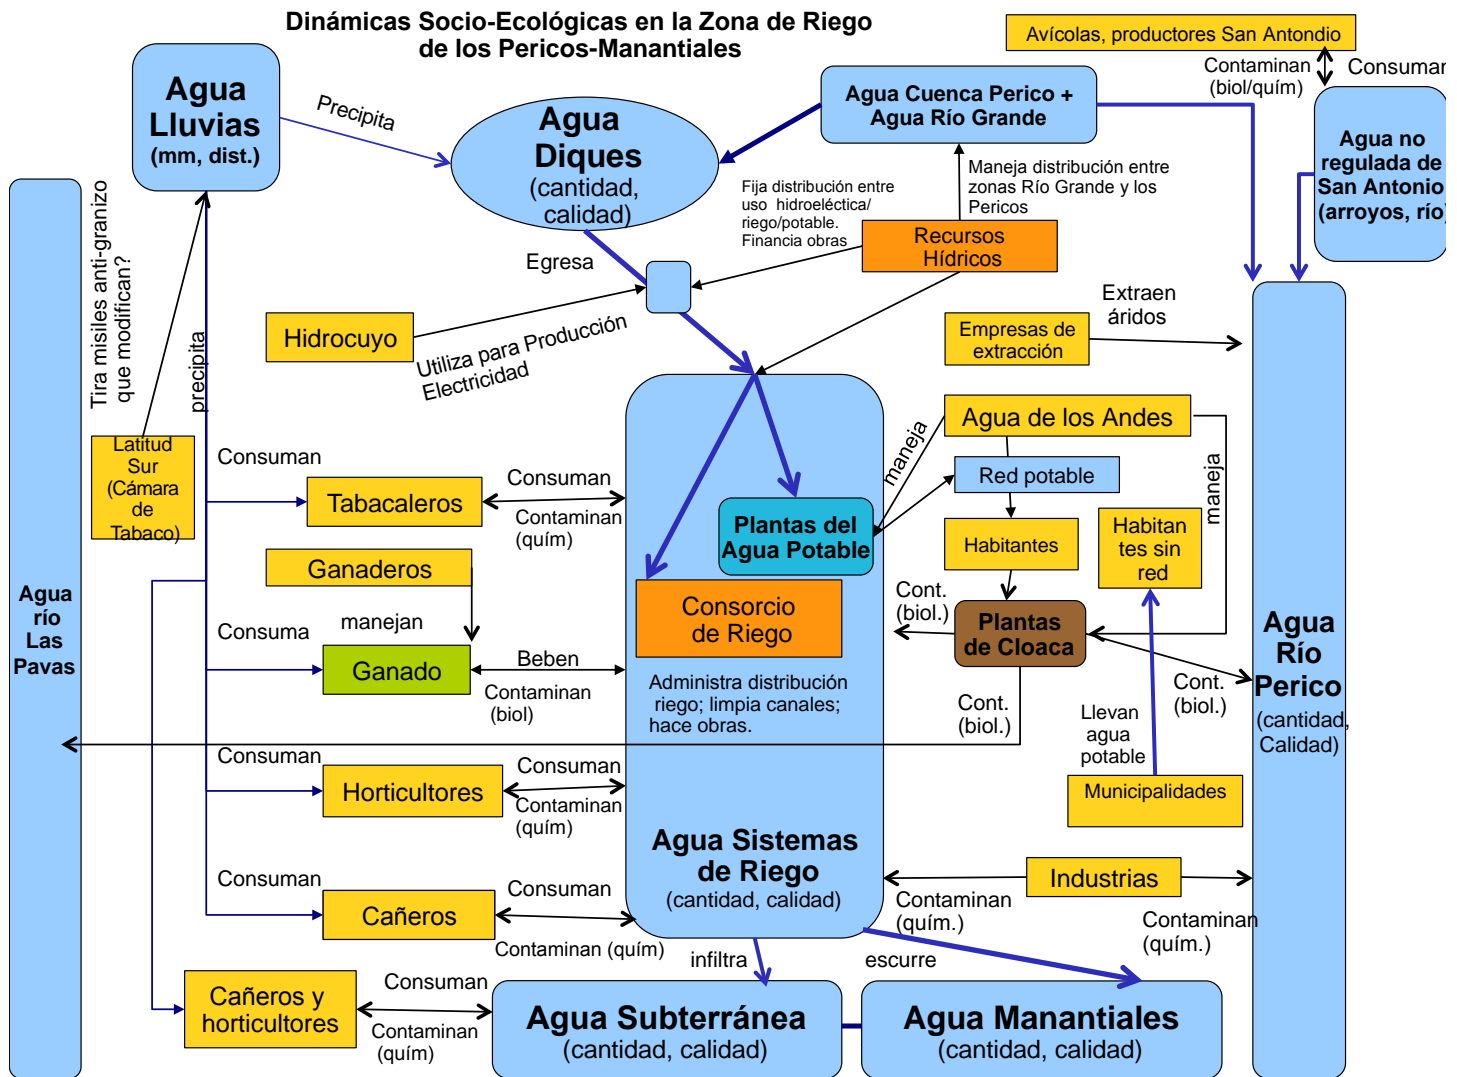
Dinámicas Socio-Ecológicas en la Zona de Riego de los Pericos-Manantiales

Avícolas, productores San Antondio

Contaminan (biol/quím)

Consuman

Agua Lluvias (mm, dist.)

Precipita

Agua Diques (cantidad, calidad)

Agua Cuenca Perico + Agua Río Grande

Agua no regulada de San Antonio (arroyos, río)

Fija distribución entre uso hidroeléctica/ riego/potable. Financia obras

Maneja distribución entre zonas Río Grande y los Pericos

Recursos Hídricos

Egresa

Tira misiles anti-granizo que modifican?

precipita

Hidrocuyo

Utiliza para Producción Electricidad

Empresas de extracción

Extraen áridos

Latitud Sur (Cámara de Tabaco)

Consuman

Tabacaleros

Consuman

Contaminan (quím)

maneja

Agua de los Andes

Red potable

maneja

Plantas del Agua Potable

Habitantes

Habitantes sin red

Ganaderos

Consorcio de Riego

Cont. (biol.)

Plantas de Cloaca

Agua río Las Pavas

Consuma

manejan

Ganado

Beben

Contaminan (biol)

Administra distribución riego; limpia canales; hace obras.

Cont. (biol.)

Cont. (biol.)

Llevan agua potable

Agua Río Perico (cantidad, Calidad)

Consuman

Horticultores

Consuman

Contaminan (quím)

Municipalidades

Agua Sistemas de Riego (cantidad, calidad)

Industrias

Consuman

Cañeros

Consuman

Contaminan (quím)

Contaminan (quím.)

Contaminan (quím.)

infiltra

escurre

Cañeros y horticultores

Consuman

Contaminan (quím)

Agua Subterránea (cantidad, calidad)

Agua Manantiales (cantidad, calidad)